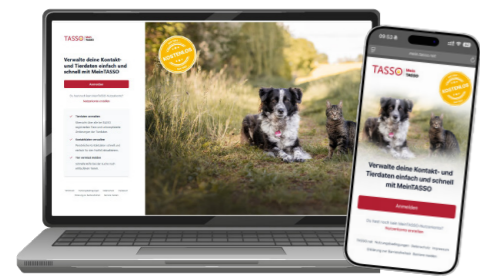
TASSO Mein TASSO

Verwalte deine Kontakt- und Tierdaten einfach und schnell mit MeinTASSO

Anmelden

KOSTENLOS

TASSO Mein TASSO

Verwalte deine Kontakt- und Tierdaten einfach und schnell mit MeinTASSO

Anmelden

Registrieren

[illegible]